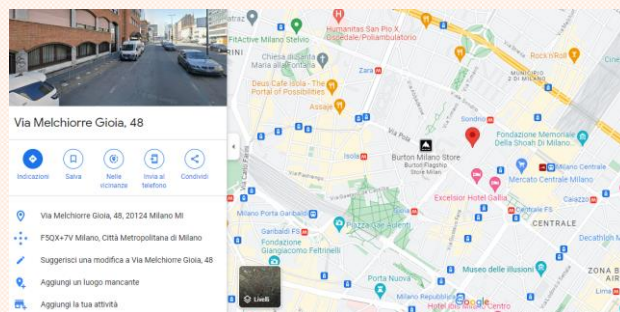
Via Melchiorre Gioia, 48

Indicazioni
Salva
Nelle vicinanze
Invia al telefono
Condividi

Via Melchiorre Gioia, 48, 20124 Milano MI
F5QX+7V Milano, Città Metropolitana di Milano
Suggerisci una modifica a Via Melchiorre Gioia, 48
Aggiungi un luogo mancante
Aggiungi la tua attività

Livelli

Humanitas San Pio X Ospedale/Poliambulatorio
FitActive Milano Stelvio
Chiesa di Santa Maria alla Fontana
Zara
Deus Cafe Milano - The Portal of Possibilities
Assaje
Rock'n'Roll
Sondrio
Via Pola
Isola
Burton Milano Store
Burton Flagship Store Milan
Fondazione Memoriale della Shoah Di Milano
Mercato Centrale Milano
Milano Centrale
Centrale FS
Excelsior Hotel Gallia
Milano Porta Garibaldi
Garibaldi FS
Biblioteca degli Alberi
Fondazione Giangiacomo Feltrinelli
Porta Nuova
Museo delle illusioni
Milano Repubblica
CENTRALE
Decathlon
ZONA B
VENEZIA
RINI
Via Cola
Google